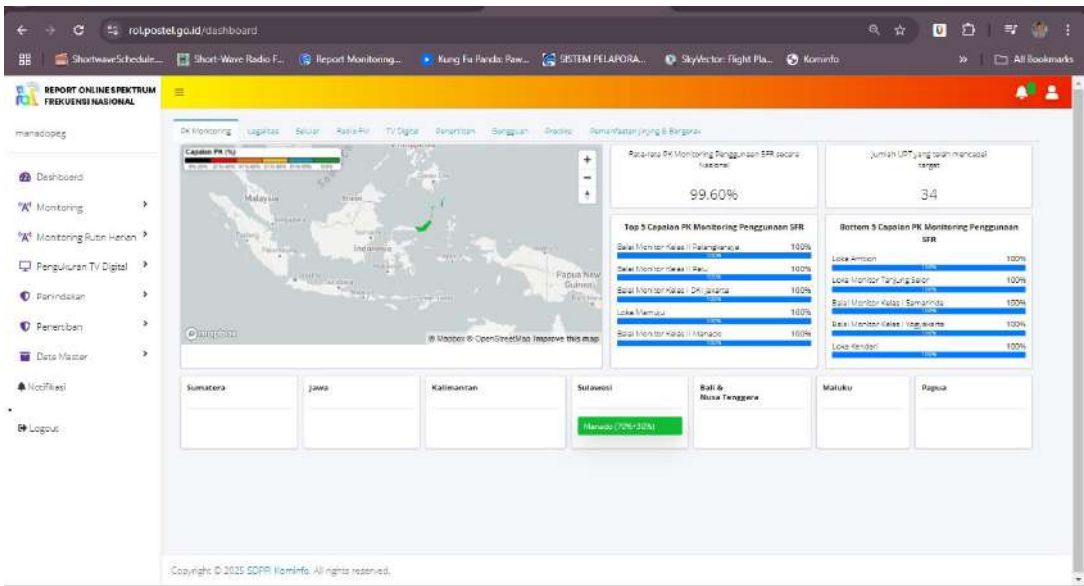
rol.postel.go.id/dashboard

ShortwaveSchedule... Short-Wave Radio F... Report Monitoring... Kung Fu Panda: Paw... SISTEM PELAPORA... SkyVector: Flight Pla... Kominfo All Bookmarks

REPORT ONLINE SPEKTRUM FREKUENSI NASIONAL

manadopeg

Dashboard
Monitoring
Monitoring Rutin Harian
Pengukuran TV Digital
Penindakan
Penertiban
Data Master
Notifikasi
Logout

PK Monitoring Legalitas Seluler Radio FM TV Digital Penertiban Gangguan Prediksi Pemanfaatan Jaring & Bergerak

Capaian PK (%)

Malaysia
Papua New Guinea

© Mapbox © OpenStreetMap Improve this map

Rata-rata PK Monitoring Penggunaan SFR secara Nasional
99.60%

Jumlah UPT yang telah mencapai target
34

Top 5 Capaian PK Monitoring Penggunaan SFR
Balai Monitor Kelas II Palangkaraya 100%
Balai Monitor Kelas II Palu 100%
Balai Monitor Kelas I DKI Jakarta 100%
Loka Mamuju 100%
Balai Monitor Kelas II Manado 100%

Bottom 5 Capaian PK Monitoring Penggunaan SFR
Loka Ambon 100%
Loka Monitor Tanjung Selor 100%
Balai Monitor Kelas I Samarinda 100%
Balai Monitor Kelas I Yogyakarta 100%
Loka Kendari 100%

| Sumatera | Jawa | Kalimantan | Sulawesi | Bali & Nusa Tenggara | Maluku | Papua |
|---|---|---|---|---|---|---|
| | | | Manado (70%+30%) | | | |

Copyright © 2025 SDPPI Kominfo. All rights reserved.